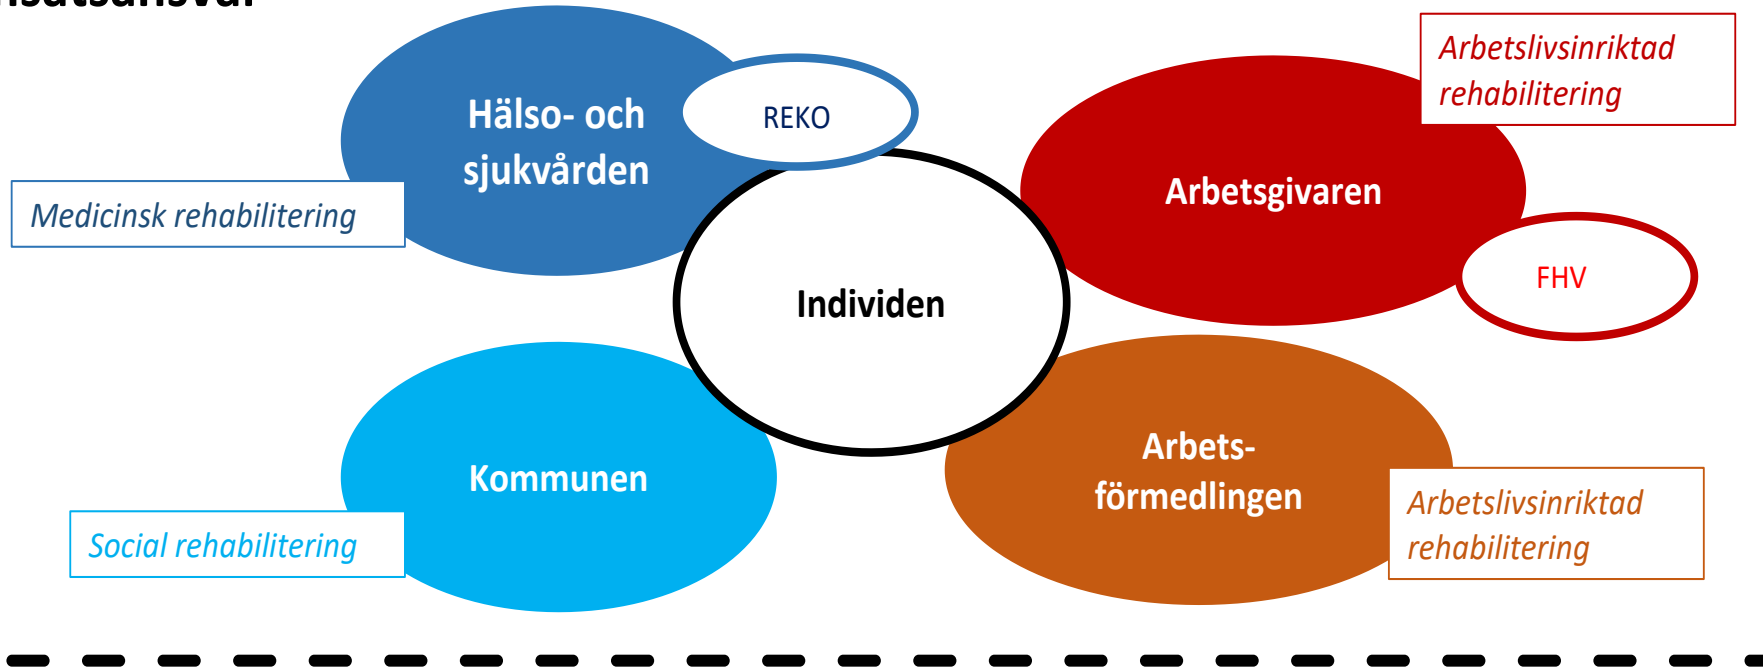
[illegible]

Hälso- och sjukvården

REKO

Medicinsk rehabilitering

Arbetslivsinriktad rehabilitering

Arbetsgivaren

FHV

Individen

Kommunen

Social rehabilitering

Arbets-förmedlingen

Arbetslivsinriktad rehabilitering